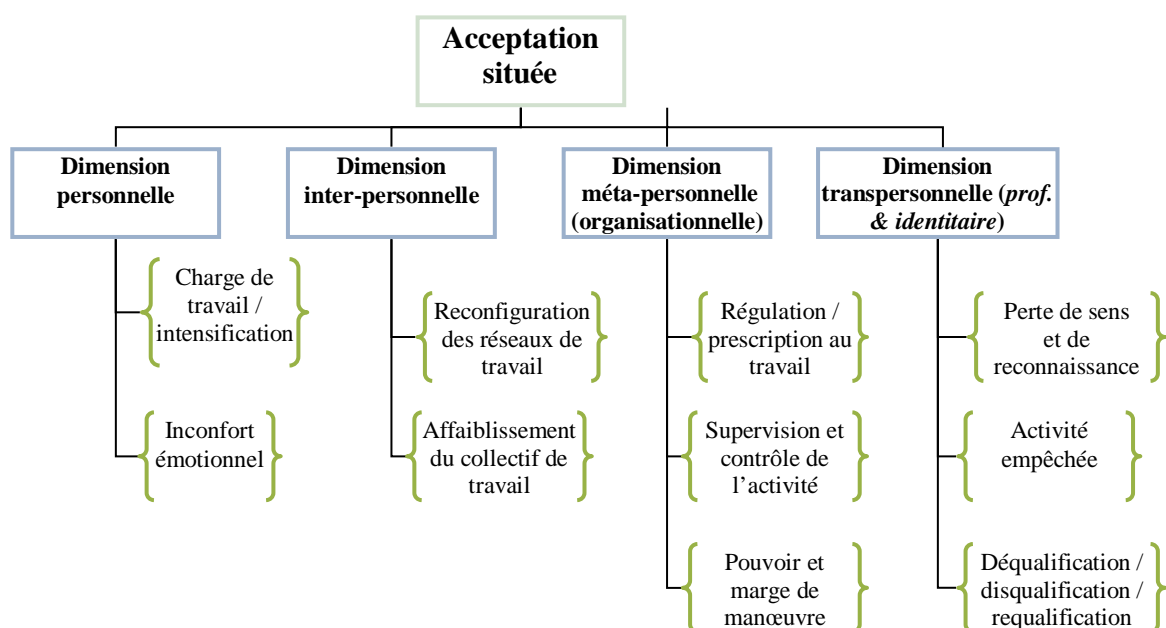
Acceptation située

Dimension personnelle

Charge de travail / intensification

Inconfort émotionnel

Dimension inter-personnelle

Reconfiguration des réseaux de travail

Affaiblissement du collectif de travail

Dimension méta-personnelle (organisationnelle)

Régulation / prescription au travail

Supervision et contrôle de l'activité

Pouvoir et marge de manœuvre

Dimension transpersonnelle (*prof.* & *identitaire*)

Perte de sens et de reconnaissance

Activité empêchée

Déqualification / disqualification / requalification